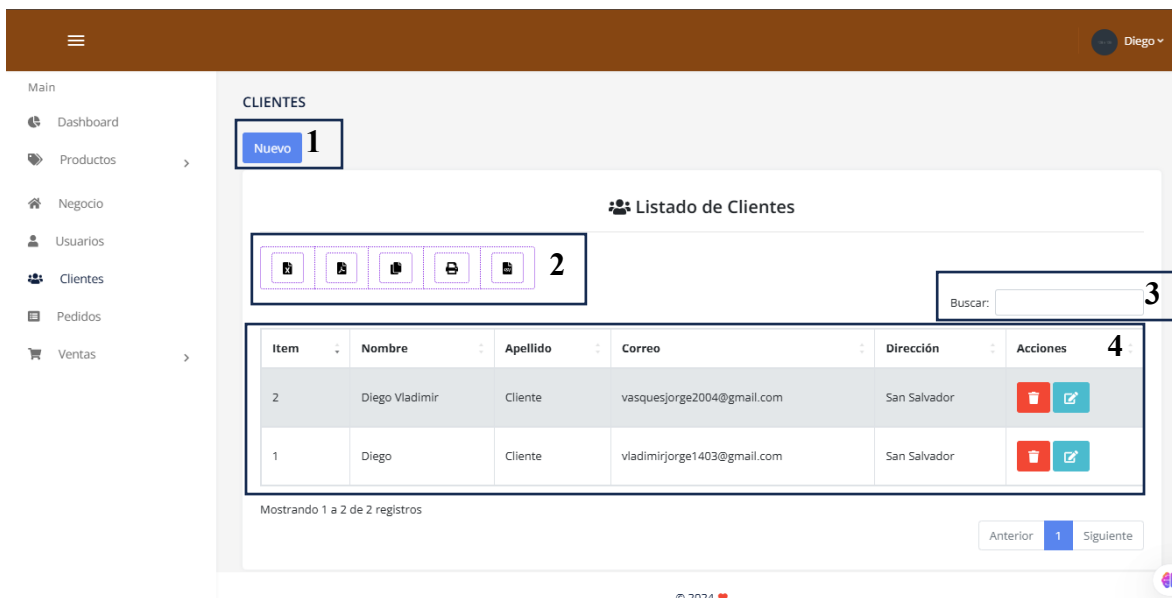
Diego

Main

Dashboard

Productos

Negocio

Usuarios

Clientes

Pedidos

Ventas

CLIENTES

Nuevo 1

Listado de Clientes

2

3

Buscar:

4

| Item | Nombre | Apellido | Correo | Dirección | Acciones |
|---|---|---|---|---|---|
| 2 | Diego Vladimir | Cliente | vasquesjorge2004@gmail.com | San Salvador | |
| 1 | Diego | Cliente | vladimirjorge1403@gmail.com | San Salvador | |

Mostrando 1 a 2 de 2 registros

Anterior 1 Siguiente

© 2024